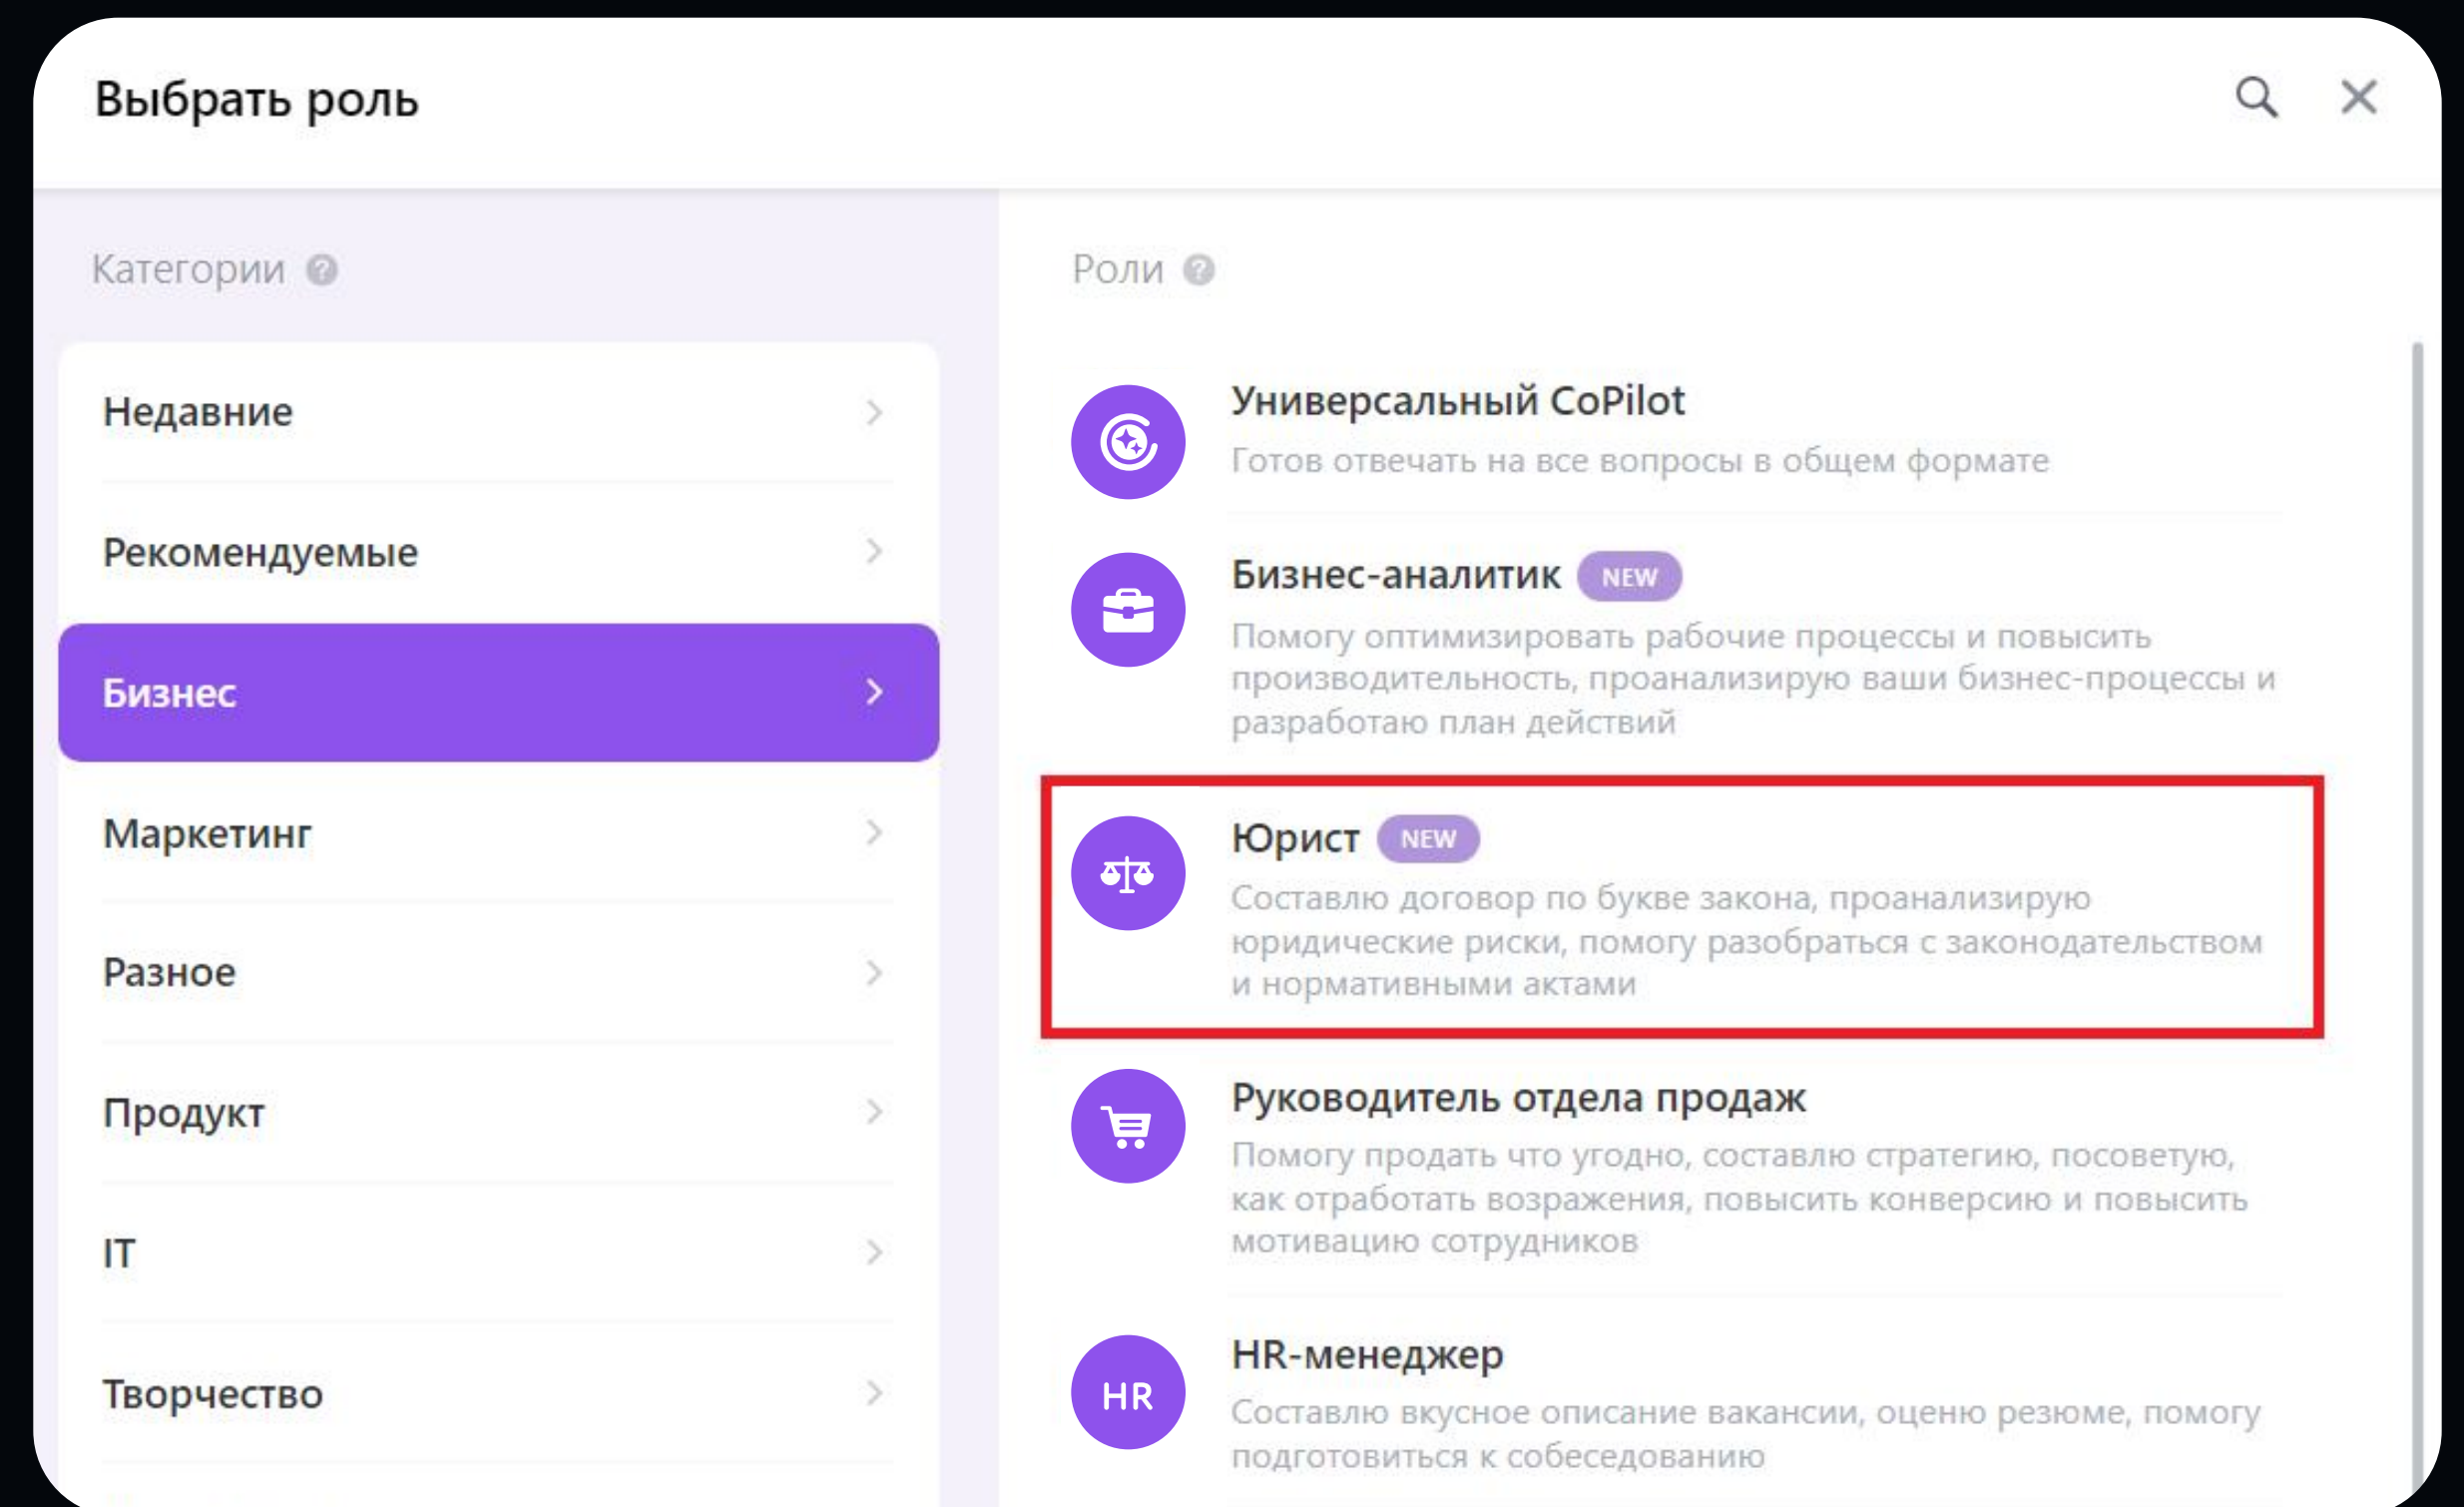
Выбрать роль

Категории

Недавние

Рекомендуемые

Бизнес

Маркетинг

Разное

Продукт

IT

Творчество

Роли

Универсальный CoPilot
Готов отвечать на все вопросы в общем формате

Бизнес-аналитик NEW
Помогу оптимизировать рабочие процессы и повысить производительность, проанализирую ваши бизнес-процессы и разработаю план действий

Юрист NEW
Составлю договор по букве закона, проанализирую юридические риски, помогу разобраться с законодательством и нормативными актами

Руководитель отдела продаж
Помогу продать что угодно, составлю стратегию, посоветую, как отработать возражения, повысить конверсию и повысить мотивацию сотрудников

HR
HR-менеджер
Составлю вкусное описание вакансии, оценю резюме, помогу подготовиться к собеседованию